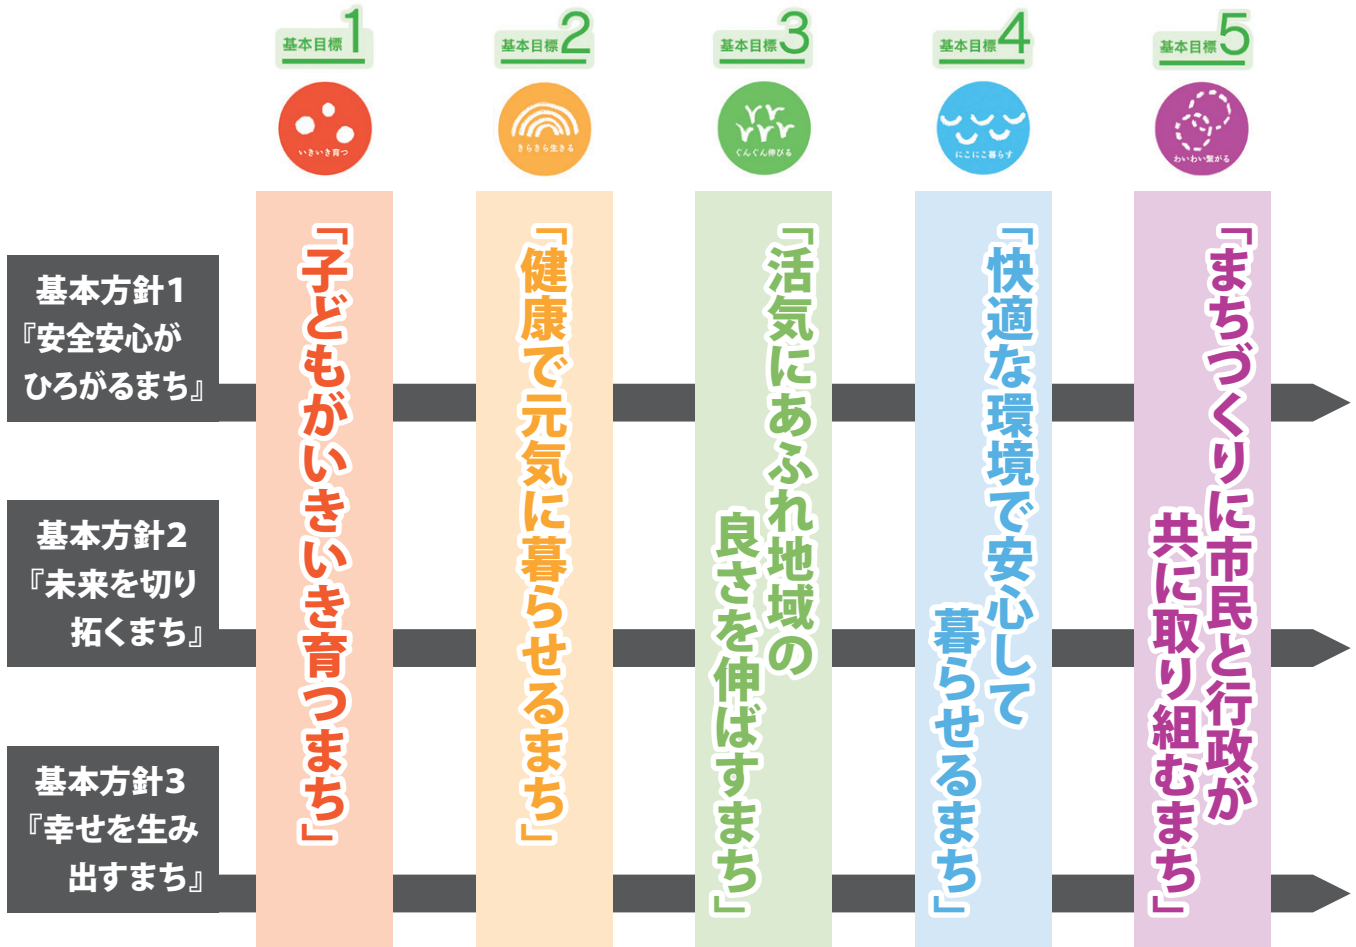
基本目標1
いきいき育つ
「子どもがいきいき育つまち」

基本目標2
きらきら生きる
「健康で元気に暮らせるまち」

基本目標3
ぐんぐん伸びる
「活気にあふれ地域の良さを伸ばすまち」

基本目標4
にこにこ暮らす
「快適な環境で安心して暮らせるまち」

基本目標5
わいわい繋がる
「まちづくりに市民と行政が共に取り組むまち」

基本方針1
『安全安心がひろがるまち』

基本方針2
『未来を切り拓くまち』

基本方針3
『幸せを生み出すまち』